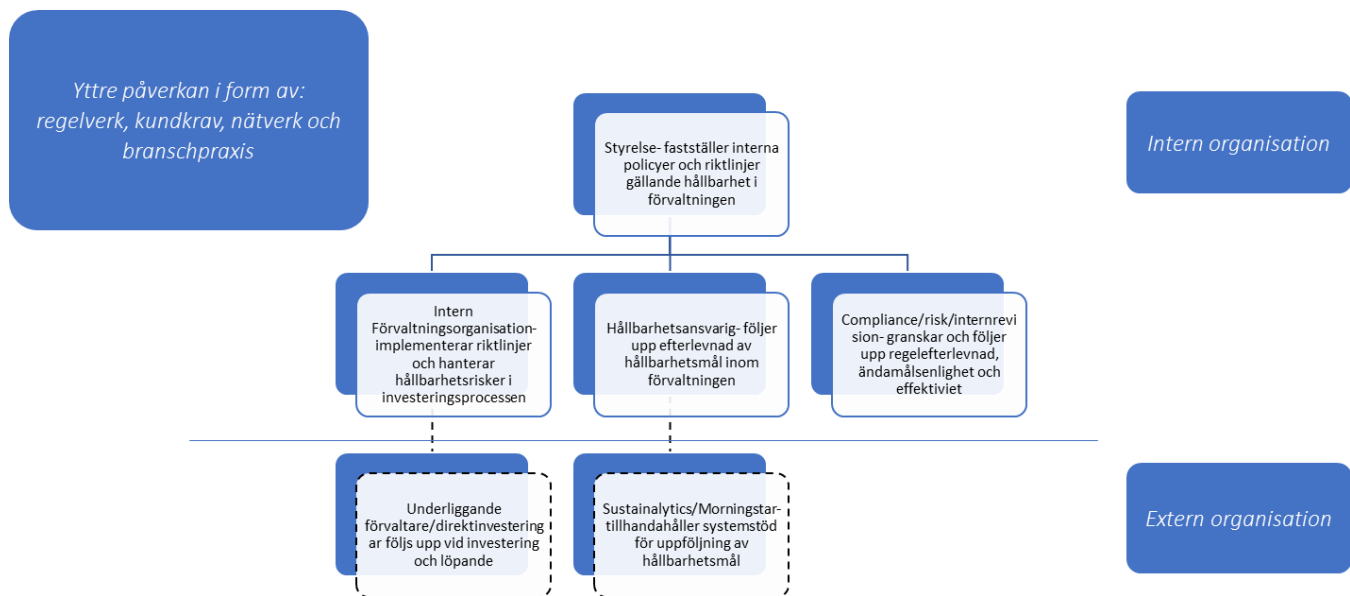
Yttre påverkan i form av: regelverk, kundkrav, nätverk och branschpraxis

Styrelse- fastställer interna policyer och riktlinjer gällande hållbarhet i förvaltningen

Intern organisation

Intern Förvaltningsorganisation- implementerar riktlinjer och hanterar hållbarhetsrisker i investeringsprocessen

Hållbarhetsansvarig- följer upp efterlevnad av hållbarhetsmål inom förvaltningen

Compliance/risk/internrevision- granskar och följer upp regelefterlevnad, ändamålsenlighet och effektiviet

Underliggande förvaltare/direktinvesteringar följs upp vid investering och löpande

Sustainalytics/Morningstar- tillhandahåller systemstöd för uppföljning av hållbarhetsmål

Extern organisation